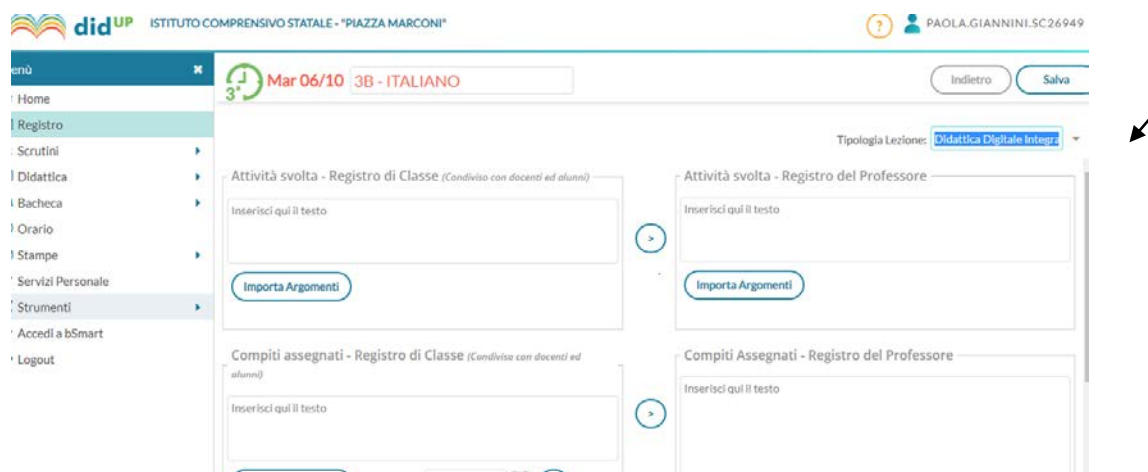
didUP ISTITUTO COMPRENSIVO STATALE - "PIAZZA MARCONI"

?

PAOLA.GIANNINI.SC26949

enù

Home
Registro
Scrutini
Didattica
Bacheca
Orario
Stampe
Servizi Personale
Strumenti
Accedi a bSmart
Logout

3°

Mar 06/10 3B - ITALIANO

Indietro

Salva

Tipologia Lezione: Didattica Digitale Integra

Attività svolta - Registro di Classe (Condiviso con docenti ed alunni)

Inserisci qui il testo

Importa Argomenti

>

Attività svolta - Registro del Professore

Inserisci qui il testo

Importa Argomenti

Compiti assegnati - Registro di Classe (Condiviso con docenti ed alunni)

Inserisci qui il testo

>

Compiti Assegnati - Registro del Professore

Inserisci qui il testo